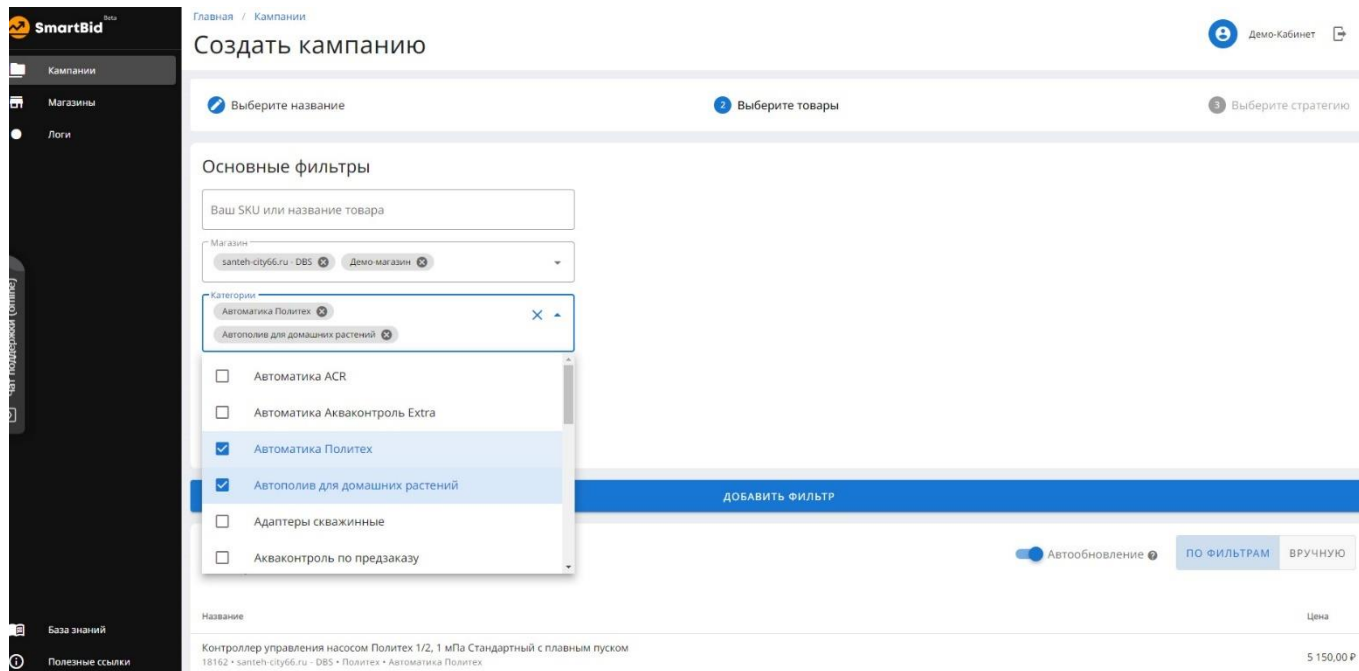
SmartBid Beta

Кампании
Магазины
Логи

База знаний
Полезные ссылки

Главная / Кампании
Создать кампанию

Демо-Кабинет

Выберите название
2 Выберите товары
3 Выберите стратегию

Основные фильтры

Ваш SKU или название товара

Магазин
santeh-city66.ru - DBS
Демо-магазин

Категории
Автоматика Политех
Автополив для домашних растений

Автоматика ACR
Автоматика Акваконтроль Extra
Автоматика Политех
Автополив для домашних растений
Адаптеры скважинные
Акваконтроль по предзаказу

ДОБАВИТЬ ФИЛЬТР

Автообновление
ПО ФИЛЬТРАМ
ВРУЧНУЮ

Название
Цена

Контроллер управления насосом Политех 1/2, 1 мПа Стандартный с плавным пуском
18162 • santeh-city66.ru - DBS • Политех • Автоматика Политех
5 150,00 ₽